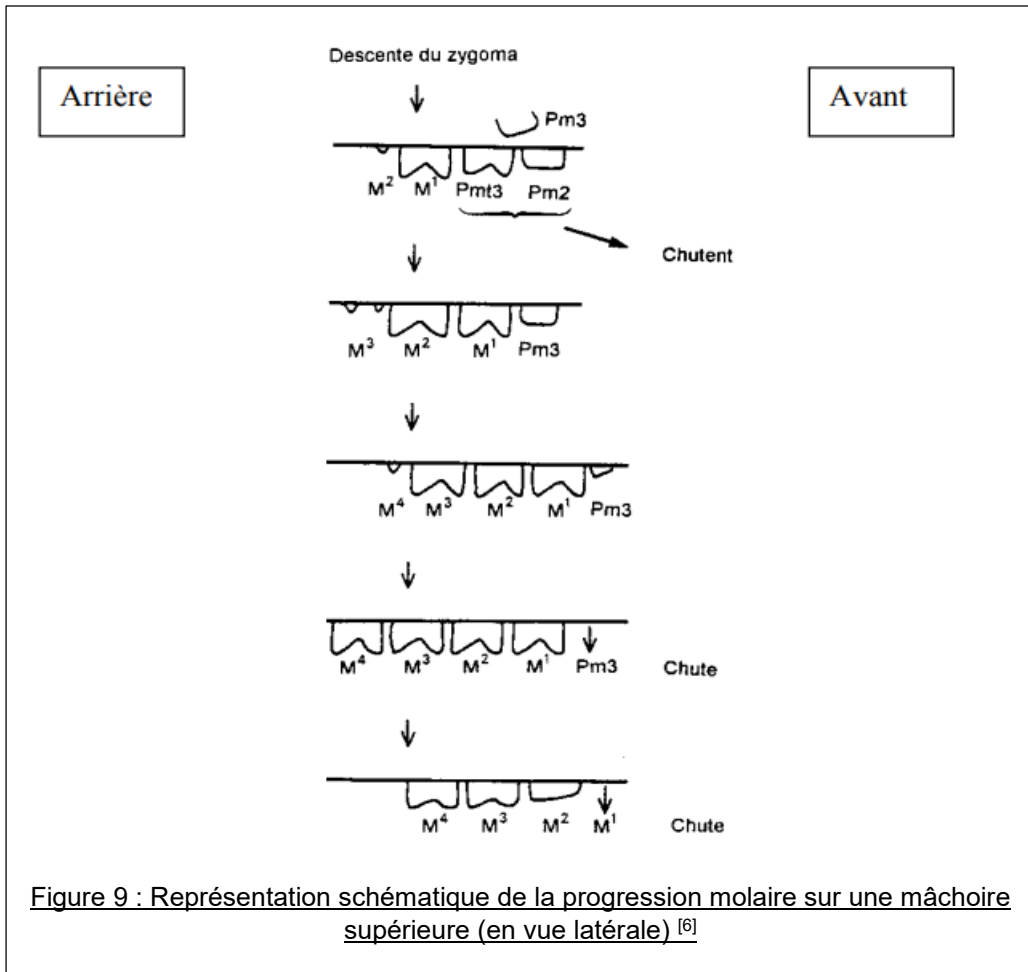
Arrière

Descente du zygoma

Avant

Pm3

$M^2$ $M^1$ Pmt3 Pm2

Chutent

$M^3$ $M^2$ $M^1$ Pm3

$M^4$ $M^3$ $M^2$ $M^1$ Pm3

$M^4$ $M^3$ $M^2$ $M^1$ Pm3

Chute

$M^4$ $M^3$ $M^2$ $M^1$

Chute

Figure 9 : Représentation schématique de la progression molaire sur une mâchoire supérieure (en vue latérale) $^{[6]}$